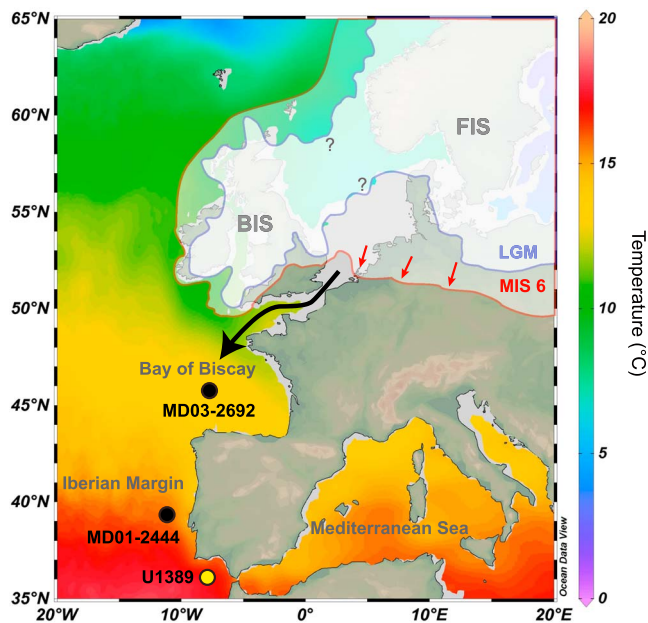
65°N
60°N
55°N
50°N
45°N
40°N
35°N
20°W
10°W
0°
10°E
20°E

?
?
FIS
BIS
LGM
MIS 6
Bay of Biscay
MD03-2692
Iberian Margin
MD01-2444
Mediterranean Sea
U1389
Ocean Data View

Temperature (°C)
20
15
10
5
0